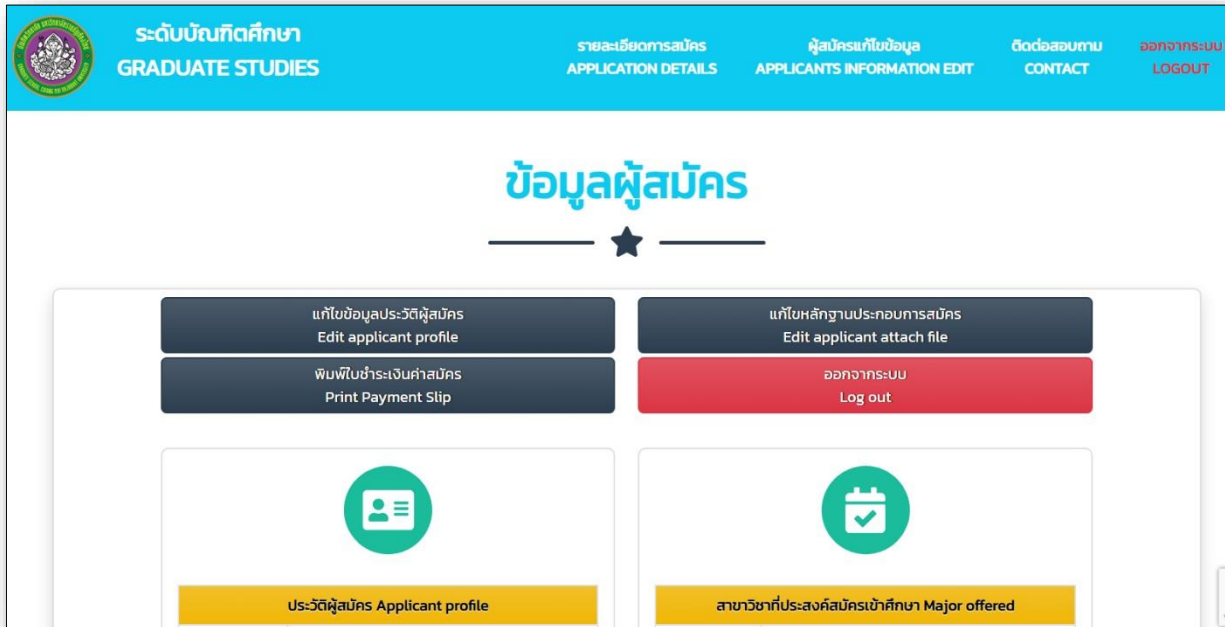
ระดับบัณฑิตศึกษา
GRADUATE STUDIES

รายละเอียดการสมัคร
APPLICATION DETAILS

ผู้สมัครแก้ไขข้อมูล
APPLICANTS INFORMATION EDIT

ติดต่อสอบถาม
CONTACT

ออกจากระบบ
LOGOUT

ข้อมูลผู้สมัคร

แก้ไขข้อมูลประวัติผู้สมัคร
Edit applicant profile

แก้ไขหลักฐานประกอบการสมัคร
Edit applicant attach file

พิมพ์ใบชำระเงินค่าสมัคร
Print Payment Slip

ออกจากระบบ
Log out

ประวัติผู้สมัคร Applicant profile

สาขาวิชาที่ประสงค์สมัครเข้าศึกษา Major offered